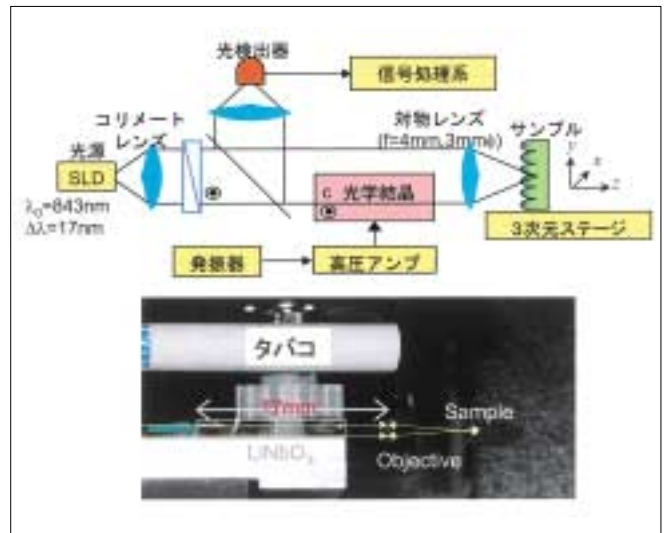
光検出器

信号処理系

コリメートレンズ

対物レンズ
(f=4mm,3mm)

サンプル

$y$

$x$

$z$

光源

SLD

$\lambda_0$=843nm
$\Delta\lambda$=17nm

c 光学結晶

3次元ステージ

発振器

高圧アンプ

タバコ

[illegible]mm

Sample

$LiNbO_3$

Objective